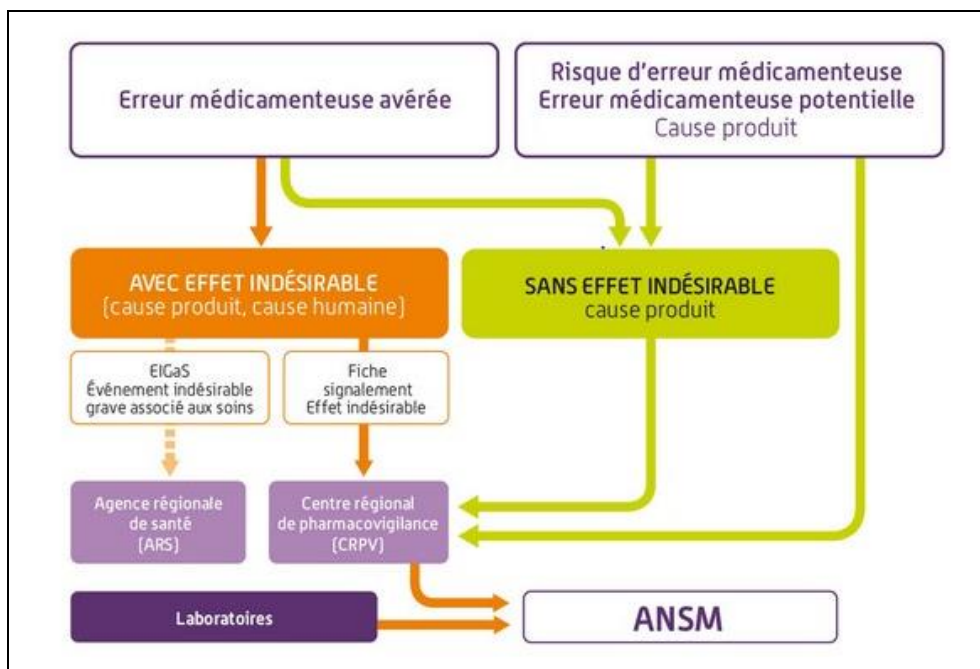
Erreur médicamenteuse avérée

Risque d'erreur médicamenteuse
Erreur médicamenteuse potentielle
Cause produit

AVEC EFFET INDÉSIRABLE
(cause produit, cause humaine)

SANS EFFET INDÉSIRABLE
cause produit

EIGaS
Évènement indésirable grave associé aux soins

Fiche signalement
Effet indésirable

Agence régionale de santé (ARS)

Centre régional de pharmacovigilance (CRPV)

Laboratoires

ANSM